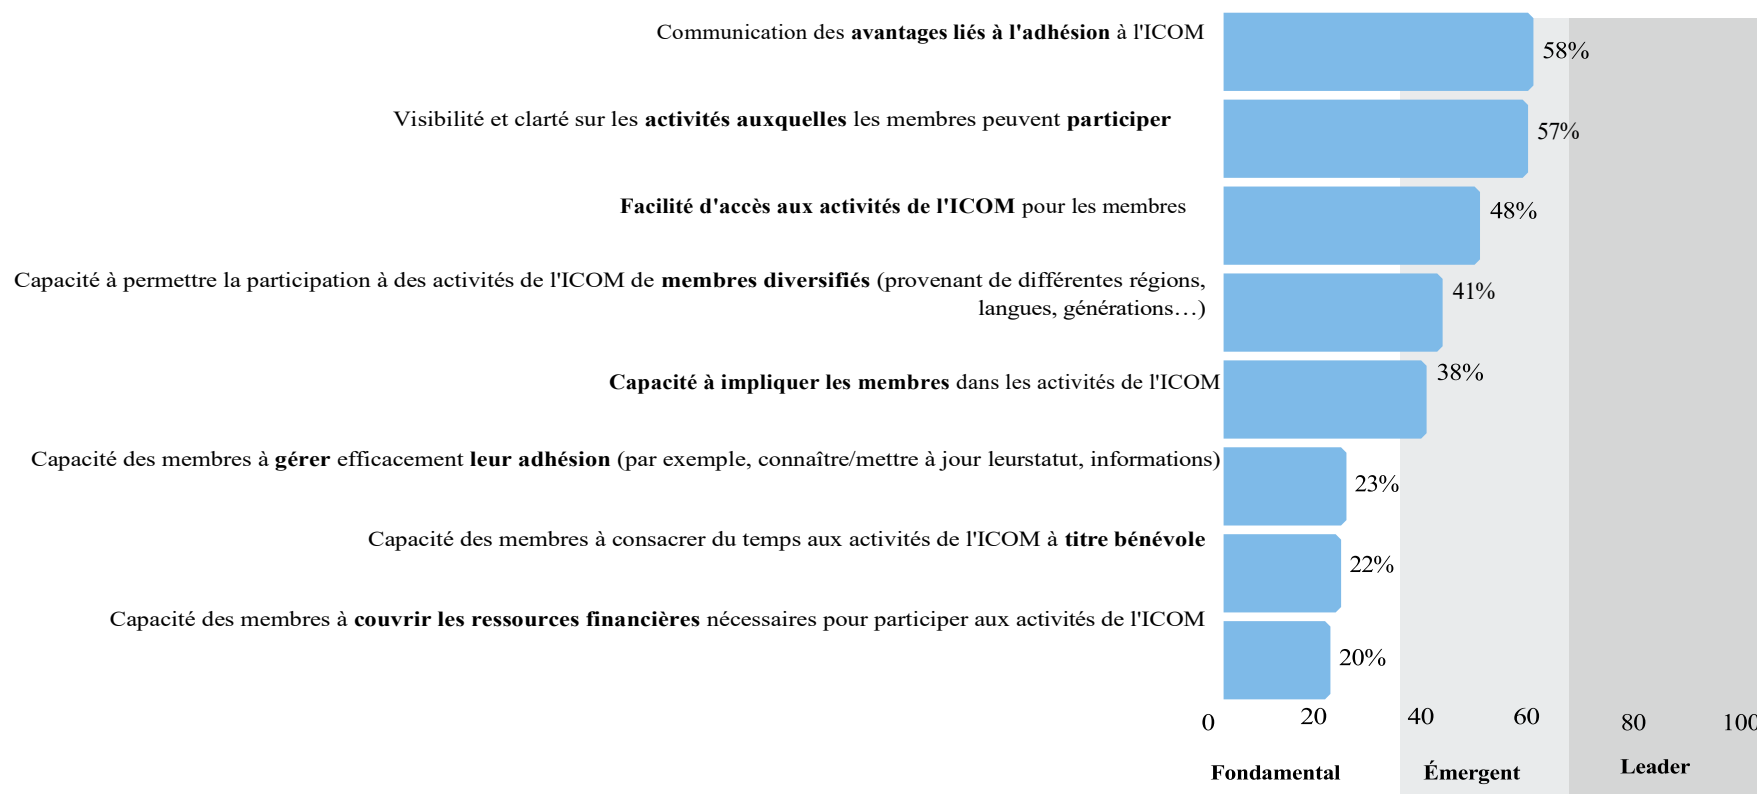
Communication des **avantages liés à l'adhésion** à l'ICOM

58%

Visibilité et clarté sur les **activités auxquelles** les membres peuvent **participer**

57%

**Facilité d'accès aux activités de l'ICOM** pour les membres

48%

Capacité à permettre la participation à des activités de l'ICOM de **membres diversifiés** (provenant de différentes régions, langues, générations…)

41%

**Capacité à impliquer les membres** dans les activités de l'ICOM

38%

Capacité des membres à **gérer** efficacement **leur adhésion** (par exemple, connaître/mettre à jour leurstatut, informations)

23%

Capacité des membres à consacrer du temps aux activités de l'ICOM à **titre bénévole**

22%

Capacité des membres à **couvrir les ressources financières** nécessaires pour participer aux activités de l'ICOM

20%

0 20 40 60 80 100

Fondamental Émergent Leader